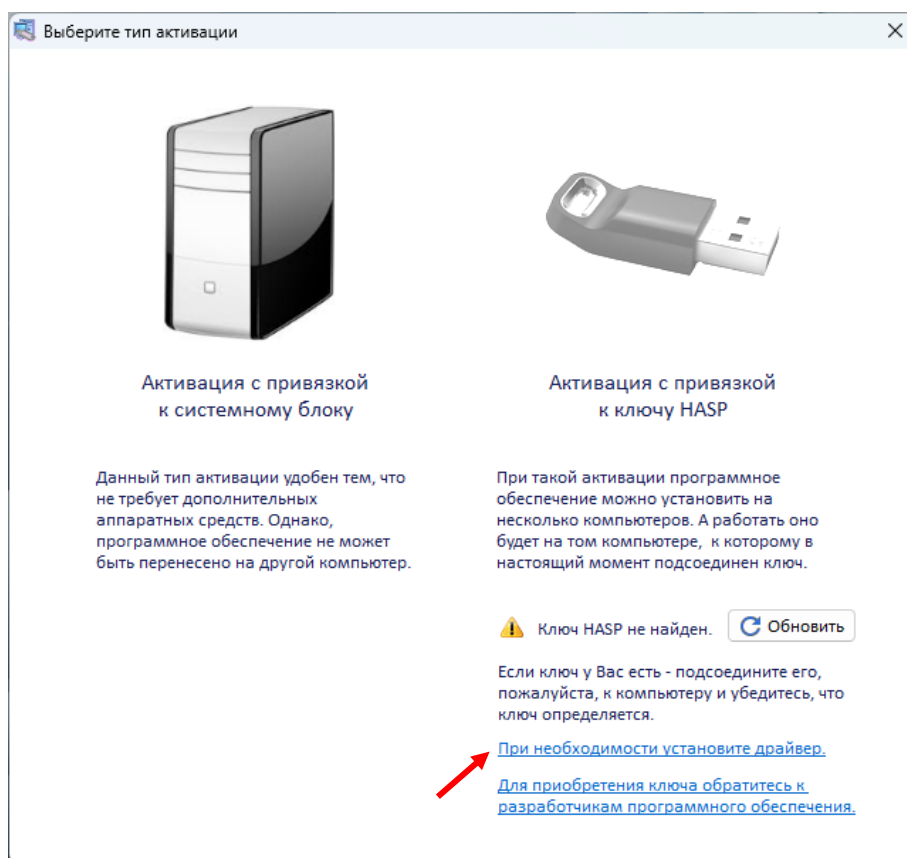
Выберите тип активации

Активация с привязкой к системному блоку

Данный тип активации удобен тем, что не требует дополнительных аппаратных средств. Однако, программное обеспечение не может быть перенесено на другой компьютер.

Активация с привязкой к ключу HASP

При такой активации программное обеспечение можно установить на несколько компьютеров. А работать оно будет на том компьютере,  к которому в настоящий момент подсоединен ключ.

Ключ HASP не найден.

Обновить

Если ключ у Вас есть - подсоедините его, пожалуйста, к компьютеру и убедитесь, что ключ определяется.

При необходимости установите драйвер.

Для приобретения ключа обратитесь к разработчикам программного обеспечения.